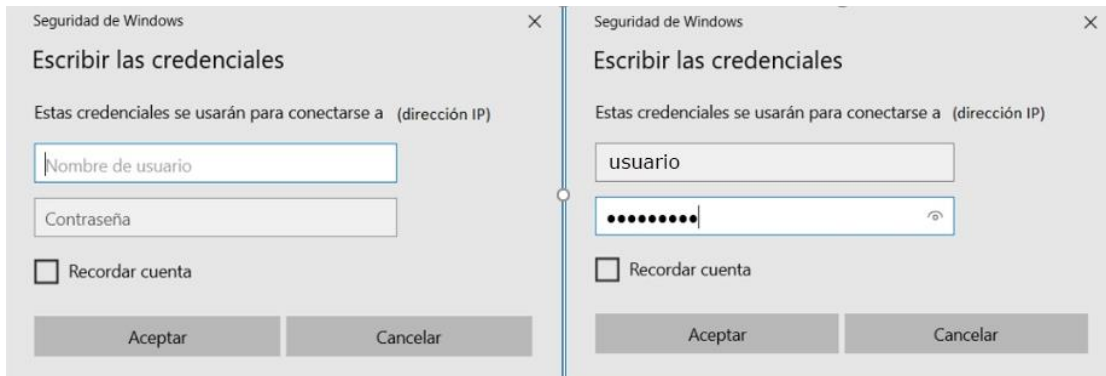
Seguridad de Windows ×

Escribir las credenciales

Estas credenciales se usarán para conectarse a (dirección IP)

Nombre de usuario

Contraseña

Recordar cuenta

Aceptar Cancelar

Seguridad de Windows ×

Escribir las credenciales

Estas credenciales se usarán para conectarse a (dirección IP)

usuario

•••••••••

Recordar cuenta

Aceptar Cancelar